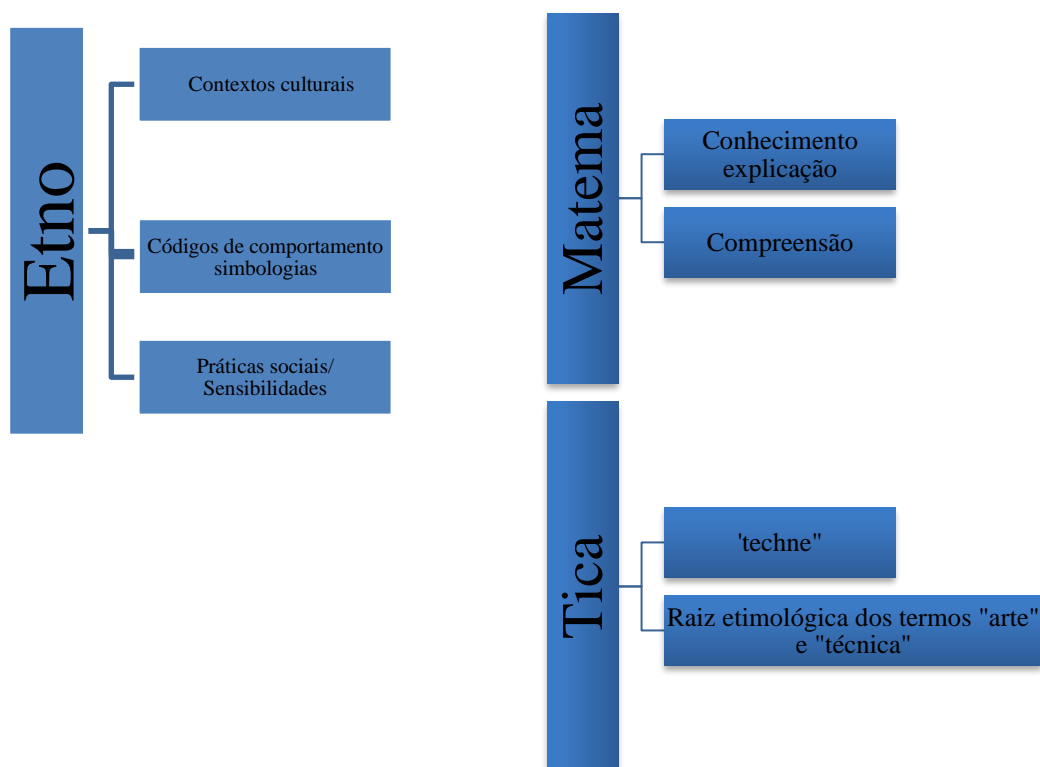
Etno

Contextos culturais

Códigos de comportamento simbologias

Práticas sociais/ Sensibilidades

Matema

Conhecimento explicação

Compreensão

Tica

'techne"

Raiz etimológica dos termos "arte" e "técnica"